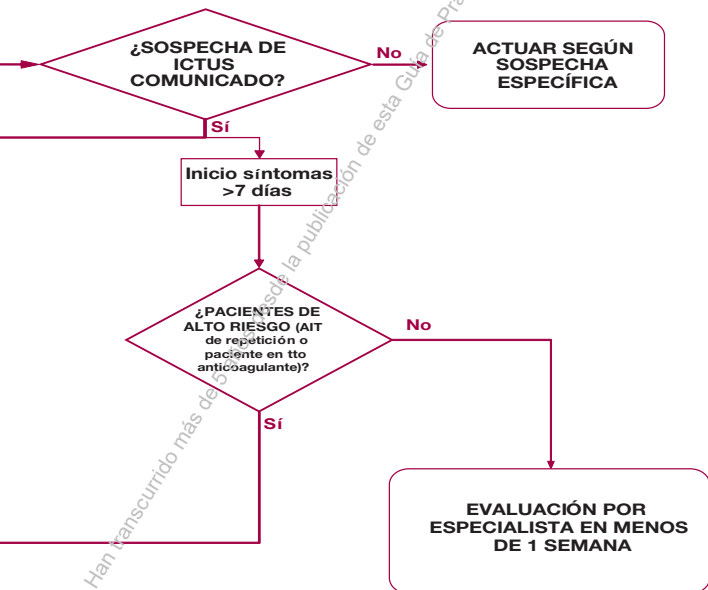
¿SOSPECHA DE ICTUS COMUNICADO?

No

ACTUAR SEGÚN SOSPECHA ESPECÍFICA

Sí

Inicio síntomas >7 días

¿PACIENTES DE ALTO RIESGO (AIT de repetición o paciente en tto anticoagulante)?

No

Sí

EVALUACIÓN POR ESPECIALISTA EN MENOS DE 1 SEMANA

Han transcurrido más de 5 años desde la publicación de esta Guía de Pr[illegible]